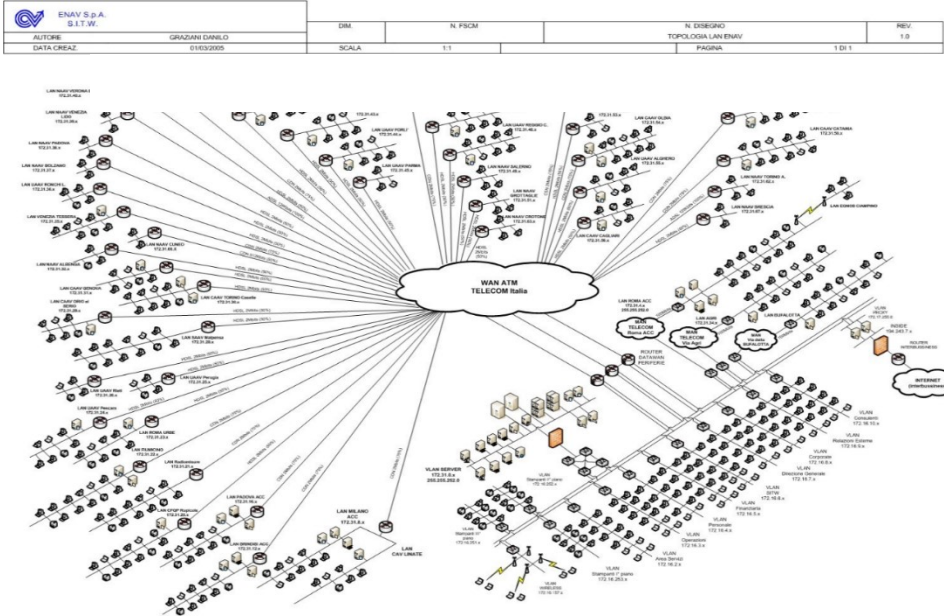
ENAV S.p.A.
S.I.T.W.

| AUTORE | GRAZIANI DANILO | DIM. | N. FSCM | N. DISEGNO | REV. |
|---|---|---|---|---|---|
| | | | | TOPOLOGIA LAN ENAV | 1.0 |
| DATA CREAZ. | 01/03/2005 | SCALA | 1:1 | PAGINA | 1 DI 1 |

WAN ATM
TELECOM Italia

LAN NAAV VERONA 1
LAN NAAV VENEZIA
LAN NAAV PADOVA
LAN NAAV BOLZANO
LAN CAAV RONCHI
LAN VENEZIA TESSERA
LAN NAAV CUNEO
LAN NAAV ALBENGA
LAN CAAV GENOVA
LAN CAAV TORINO Caselle
LAN NAAV Malpensa
LAN CAAV Bari
LAN CAAV Perugia
LAN CAAV Pescara
LAN ROMA URBE
LAN FIUMICINO
LAN Radiomisure
LAN PADOVA ACC
LAN BRINDISI ACC
LAN MILANO ACC
172.31.8.x
LAN CAV LINATE
LAN CAAV FORLI'
LAN CAAV PARMA
LAN CAAV REGGIO C.
LAN NAAV SALERNO
LAN NAAV GROTTAGLIE
LAN NAAV CROTONE
LAN CAAV OLBIA
LAN CAAV ALGHERO
LAN CAAV CAGLIARI
LAN CAAV CATANIA
LAN NAAV TORINO A.
LAN NAAV BRESCIA
LAN EDISON CIAMPINO
LAN ROMA ACC
WAN TELECOM Roma ACC
WAN TELECOM Via Appia
WAN Via della BUFALOTTA
LAN BUFALOTTA
ROUTER DATAWAN PERIFERIE
VLAN SERVER
172.31.0.x
255.255.252.0
INSIDE
ROUTER INTERBUSINESS
INTERNET Interbusiness
VLAN Consulenti 172.16.13.x
VLAN Relazioni Esterne 172.16.9.x
VLAN Corporate 172.16.6.x
VLAN Direzione Generale 172.16.7.x
VLAN SITW 172.16.6.x
VLAN Finanziaria 172.16.5.x
VLAN Personale 172.16.4.x
VLAN Operazioni 172.16.3.x
VLAN Area Servizi 172.16.2.x
VLAN Stampanti 1° piano 172.16.253.x
VLAN WIRELESS